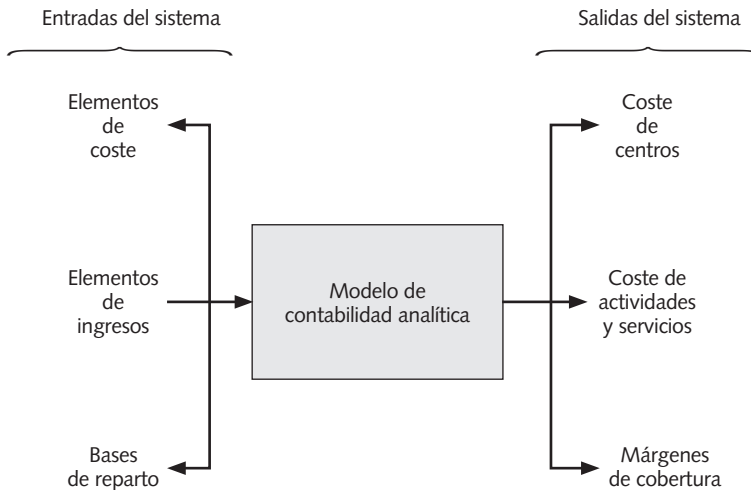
Entradas del sistema

Salidas del sistema

Elementos de coste

Elementos de ingresos

Bases de reparto

Modelo de contabilidad analítica

Coste de centros

Coste de actividades y servicios

Márgenes de cobertura